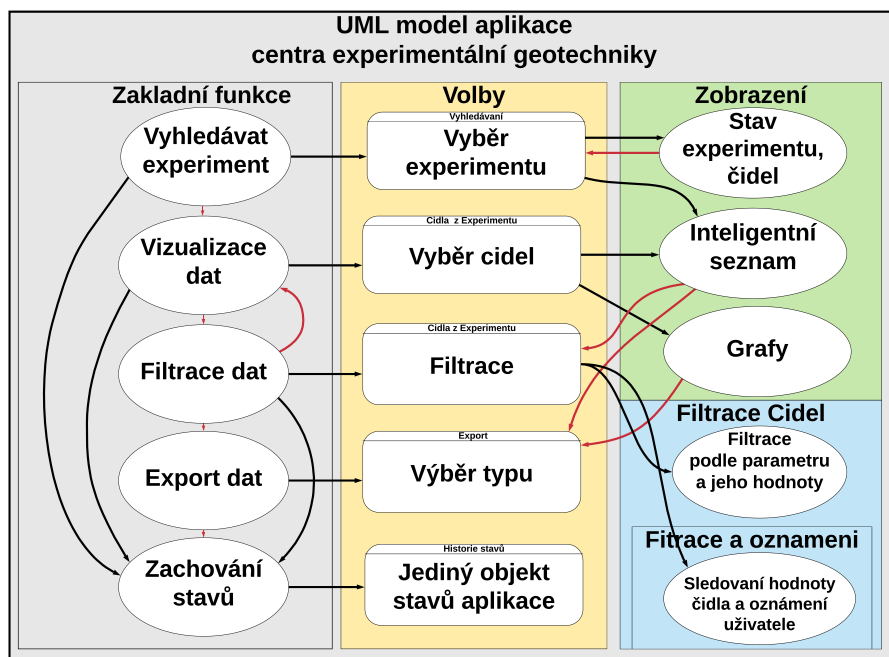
UML model aplikace
centra experimentální geotechniky

Zakladní funkce

Vyhledávat experiment

Vizualizace dat

Filtrace dat

Export dat

Zachování stavů

Volby

Vyhledávání
Vyběr experimentu

Cidla z Experimentu
Vyběr cidel

Cidla z Experimentu
Filtrace

Export
Výběr typu

Historie stavů
Jediný objekt stavů aplikace

Zobrazení

Stav experimentu, čidel

Inteligentní seznam

Grafy

Filtrace Cidel

Filtrace podle parametru a jeho hodnoty

Fitrace a oznameni

Sledovaní hodnoty čidla a oznámení uživatele